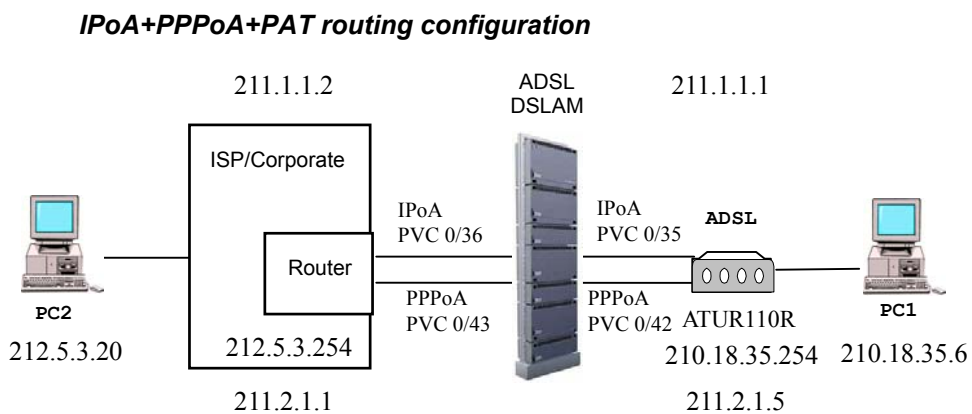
IPoA+PPPoA+PAT routing configuration

211.1.1.2

ADSL
DSLAM

211.1.1.1

ISP/Corporate

IPoA
PVC 0/36

IPoA
PVC 0/35

ADSL

Router

PPPoA
PVC 0/43

PPPoA
PVC 0/42

ATUR110R

PC2
212.5.3.20

212.5.3.254

210.18.35.254

PC1
210.18.35.6

211.2.1.1

211.2.1.5